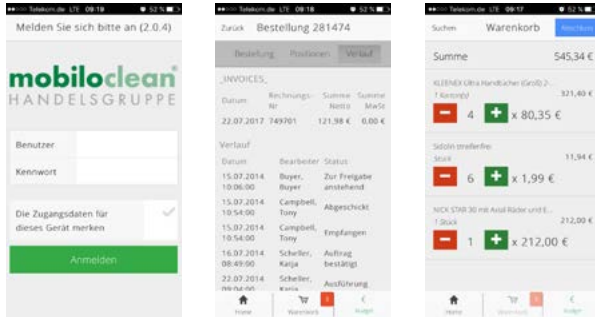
Telekom.de LTE 09:19 52 %

Melden Sie sich bitte an (2.0.4)

mobiloclean
HANDELSGRUPPE

Benutzer

Kennwort

Die Zugangsdaten für dieses Gerät merken

Anmelden

Telekom.de LTE 09:18 52 %

Zurück Bestellung 281474

Bestellung Positionen Verlauf

_INVOICES_

| Datum | Rechnungs-Nr | Summe Netto | Summe MwSt |
|---|---|---|---|
| 22.07.2017 | 749701 | 121,98 € | 0,00 € |

Verlauf

| Datum | Bearbeiter | Status |
|---|---|---|
| 15.07.2014 10:06:00 | Buyer, Buyer | Zur Freigabe anstehend |
| 15.07.2014 10:54:00 | Campbell, Tony | Abgeschickt |
| 15.07.2014 10:54:00 | Campbell, Tony | Empfangen |
| 16.07.2014 08:49:00 | Scheller, Katja | Auftrag bestätigt |
| 22.07.2014 09:04:00 | Scheller, Katja | Ausführung |

Home Warenkorb 1 Ausgel

Telekom.de LTE 09:17 52 %

Suchen Warenkorb Abschicken

Summe 545,34 €

KLEENEX Ultra Handtücher (Großr) 2-
1 Karton(e) 321,40 €

4 x 80,35 €

Sidolin streifenfrei
Stück 11,94 €

6 x 1,99 €

NICK STAR 30 mit Axial Räder und E...
1 Stück 212,00 €

1 x 212,00 €

Home Warenkorb Ausgel